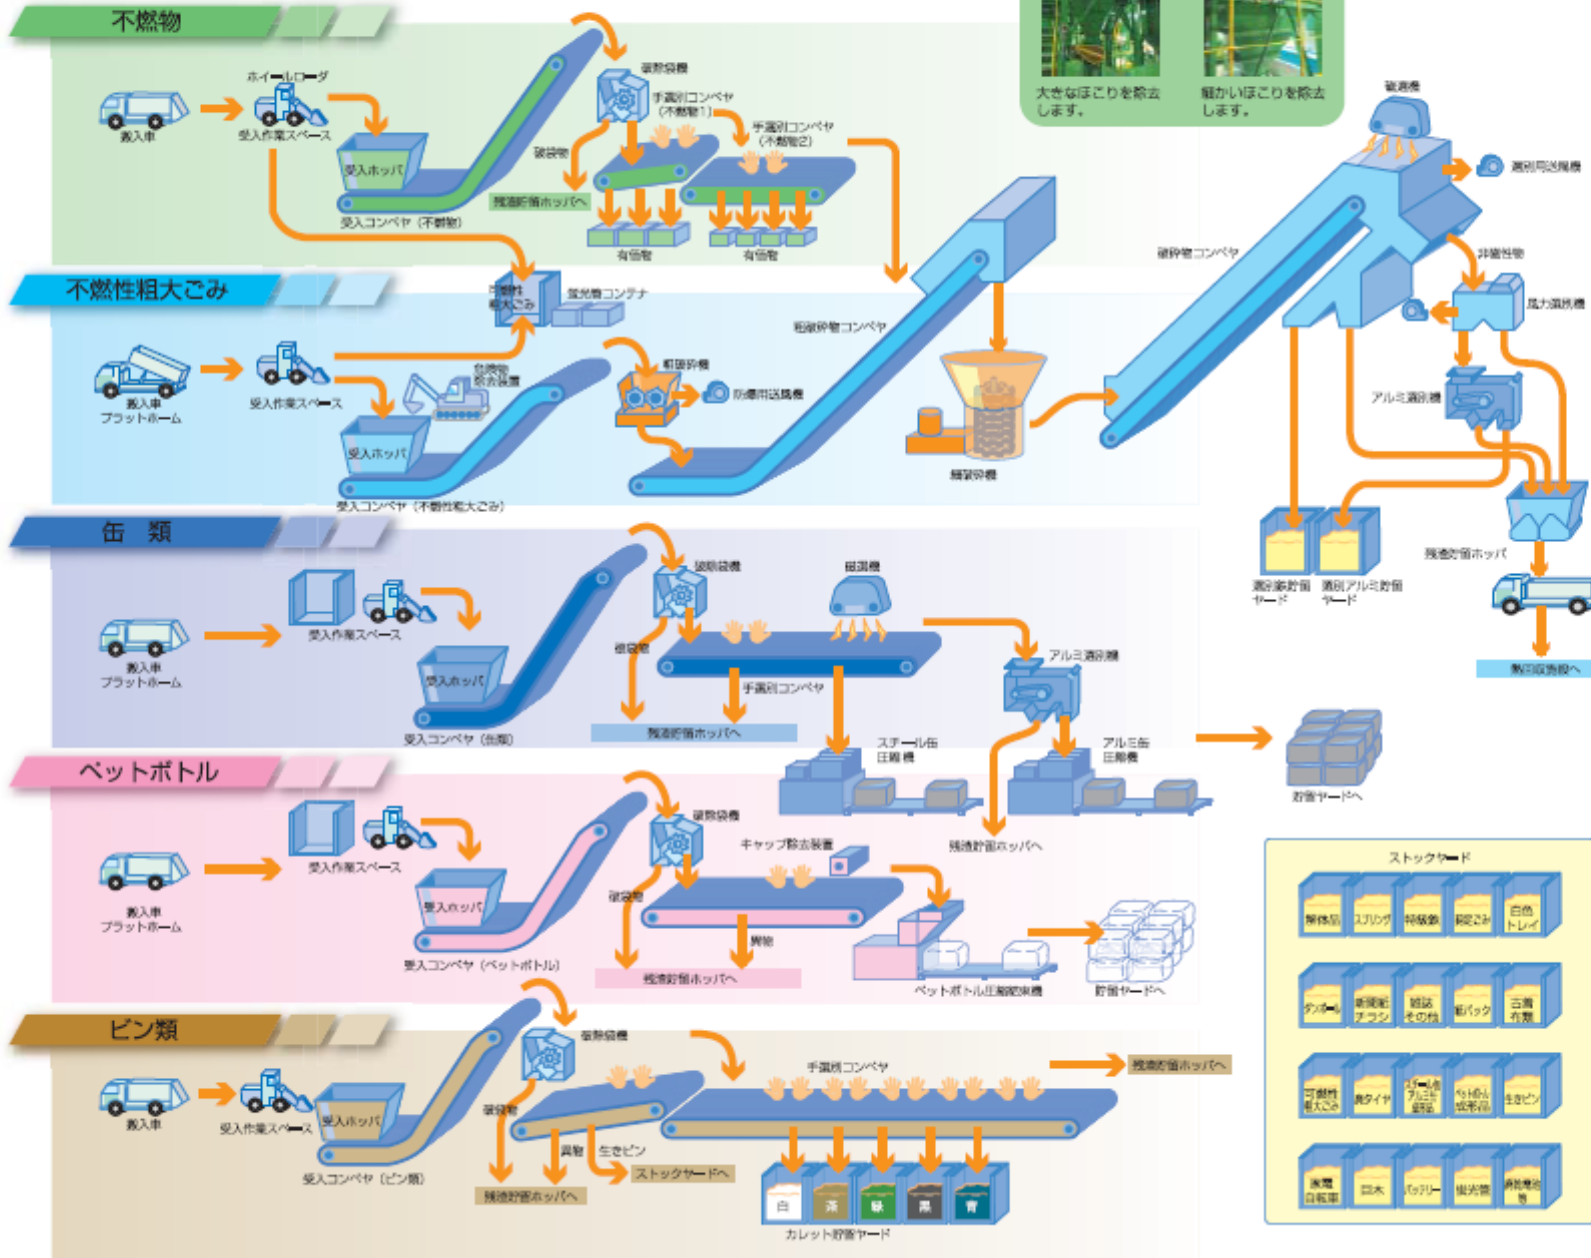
不燃物

搬入車
ホイールローダ
受入作業スペース
受入ホッパ
受入コンベヤ（不燃物）
破袋機
手選別コンベヤ（不燃物1）
手選別コンベヤ（不燃物2）
破袋物
残渣貯留ホッパへ
有価物
有価物

大きなほこりを除去します。
細かいほこりを除去します。

磁選機
選別可燃物
破砕物コンベヤ
非鉄性物
風力選別機
アルミ選別機

不燃性粗大ごみ

搬入車
プラットホーム
受入作業スペース
不燃性粗大ごみ
蛍光管コンテナ
危険物除去装置
受入ホッパ
受入コンベヤ（不燃性粗大ごみ）
前処理破砕機
防爆用送風機
粗破砕物コンベヤ
細破砕機

選別鉄貯留ヤード
選別アルミ貯留ヤード
残渣貯留ホッパ
焼却処理施設へ

缶　類

搬入車
プラットホーム
受入作業スペース
受入ホッパ
受入コンベヤ（缶類）
破袋機
破袋物
手選別コンベヤ
磁選機
残渣貯留ホッパへ
アルミ選別機
スチール缶圧縮機
アルミ缶圧縮機
残渣貯留ホッパへ
貯留ヤードへ

ペットボトル

搬入車
プラットホーム
受入作業スペース
受入ホッパ
受入コンベヤ（ペットボトル）
破袋機
キャップ除去装置
破袋物
異物
残渣貯留ホッパへ
ペットボトル圧縮梱包機
貯留ヤードへ

ストックヤード
解体品　スプリング　特殊物　粗ごみ　白色トレイ
ダンボール　新聞紙チラシ　雑誌その他　紙パック　古着布類
可燃性粗大ごみ　廃タイヤ　スチール缶アルミ缶　ペットボトル　生きビン
廃棄自転車　廃木　バッテリー　蛍光管　消火器類

ビン類

搬入車
受入作業スペース
受入ホッパ
受入コンベヤ（ビン類）
破袋機
破袋物
異物
生きビン
ストックヤードへ
残渣貯留ホッパへ
手選別コンベヤ
残渣貯留ホッパへ
白　茶　緑　黒　青
カレット貯留ヤード